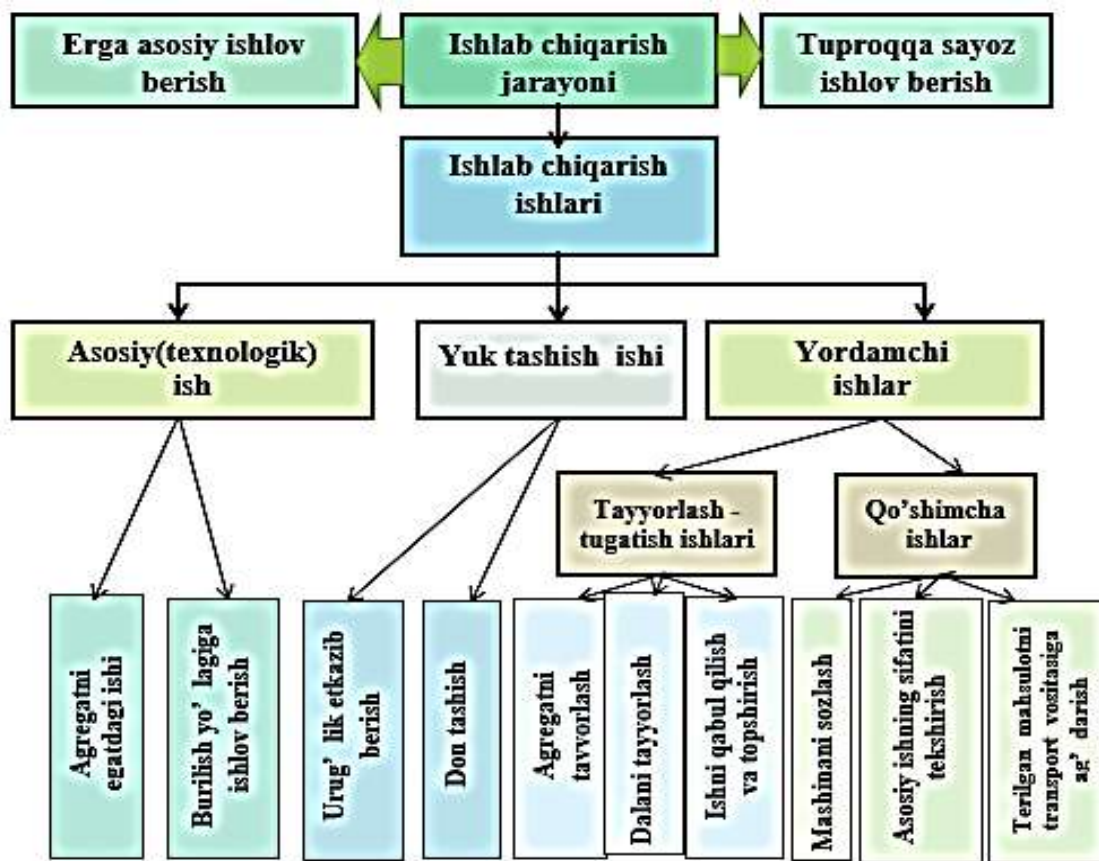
Erga asosiy ishlov berish

Ishlab chiqarish jarayoni

Tuproqqa sayoz ishlov berish

Ishlab chiqarish ishlari

Asosiy(texnologik) ish

Yuk tashish ishi

Yordamchi ishlar

Tayyorlash - tugatish ishlari

Qo'shimcha ishlar

Agregatni egatdagi ishi

Burilish yo' lagiga ishlov berish

Urug' lik etkazib berish

Don tashish

Agregatni tayyorlash

Dalani tayyorlash

Ishni qabul qilish va topshirish

Mashinani sozlash

Asosiy ishning sifatini tekshirish

Terilgan mahsulotni transport vositasiga ag' darish